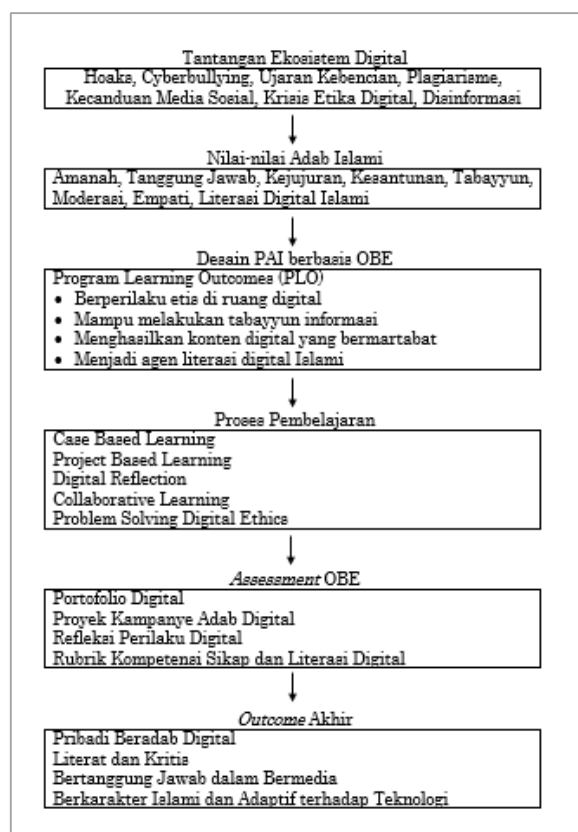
Tantangan Ekosistem Digital

Hoaks, Cyberbullying, Ujaran Kebencian, Plagiarisme, Kecanduan Media Sosial, Krisis Etika Digital, Disinformasi

Nilai-nilai Adab Islami

Amanah, Tanggung Jawab, Kejujuran, Kesantunan, Tabayyun, Moderasi, Empati, Literasi Digital Islami

Desain PAI berbasis OBE

Program Learning Outcomes (PLO)
- Berperilaku etis di ruang digital
- Mampu melakukan tabayyun informasi
- Menghasilkan konten digital yang bermartabat
- Menjadi agen literasi digital Islami

Proses Pembelajaran

Case Based Learning
Project Based Learning
Digital Reflection
Collaborative Learning
Problem Solving Digital Ethics

*Assessment* OBE

Portofolio Digital
Proyek Kampanye Adab Digital
Refleksi Perilaku Digital
Rubrik Kompetensi Sikap dan Literasi Digital

*Outcome* Akhir

Pribadi Beradab Digital
Literat dan Kritis
Bertanggung Jawab dalam Bermedia
Berkarakter Islami dan Adaptif terhadap Teknologi